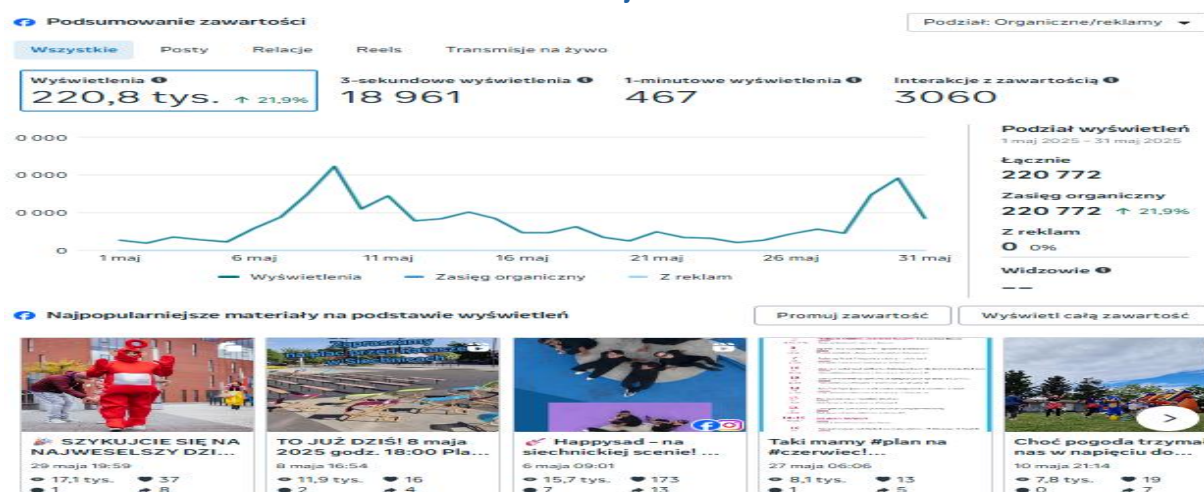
Podsumowanie zawartości

Podział: Organiczne/reklamy

Wszystkie Posty Relacje Reels Transmisje na żywo

Wyświetlenia
220,8 tys. ↑ 21,9%

3-sekundowe wyświetlenia
18 961

1-minutowe wyświetlenia
467

Interakcje z zawartością
3060

0 000
0 000
0 000
0

1 maj 6 maj 11 maj 16 maj 21 maj 26 maj 31 maj

Wyświetlenia Zasięg organiczny Z reklam

Podział wyświetleń
1 maj 2025 – 31 maj 2025

Łącznie
220 772

Zasięg organiczny
220 772 ↑ 21,9%

Z reklam
0 0%

Widzowie
--

Najpopularniejsze materiały na podstawie wyświetleń

Promuj zawartość

Wyświetl całą zawartość

SZYKUJCIE SIĘ NA NAJWESELSZY DZI...
29 maja 19:59
17,1 tys. 37
1 8

TO JUŻ DZIŚ! 8 maja 2025 godz. 18:00 Pla...
8 maja 16:54
11,9 tys. 16
2 4

Happysad – na siechnickiej scenie! ...
6 maja 09:01
15,7 tys. 173
7 13

Taki mamy #plan na #czerwiec!...
27 maja 06:06
8,1 tys. 13
1 5

Choć pogoda trzyma nas w napięciu do...
10 maja 21:14
7,8 tys. 19
0 7